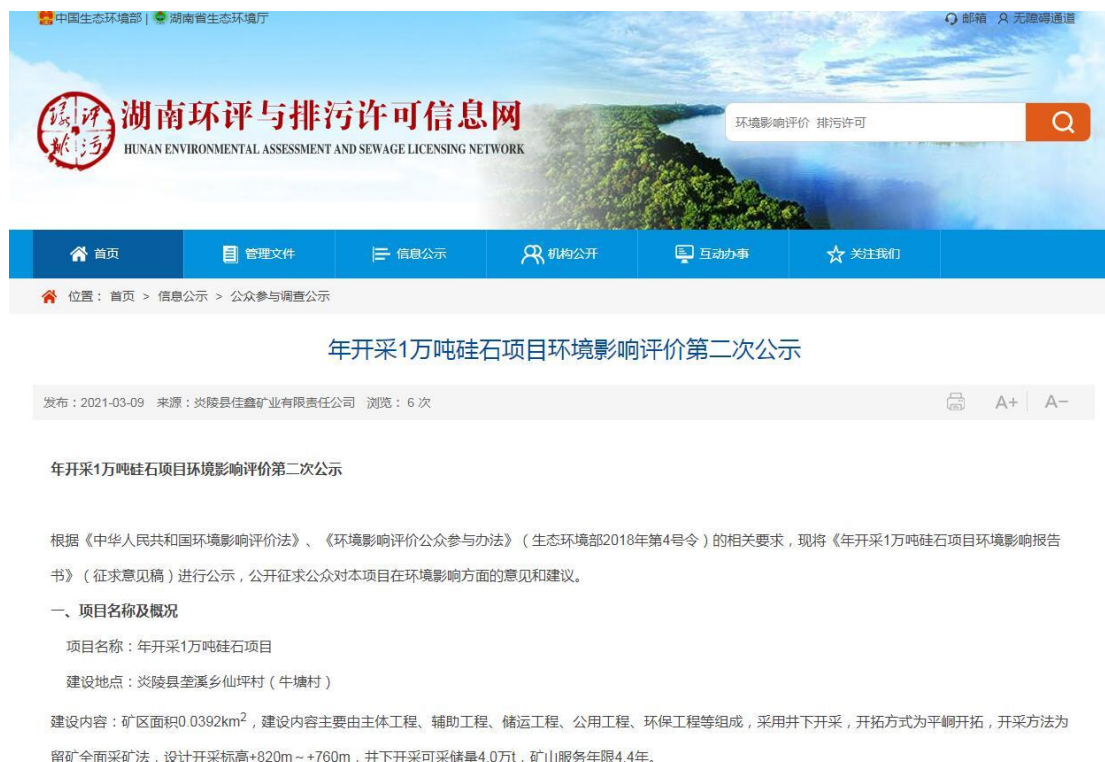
中国生态环境部 | 湖南省生态环境厅

邮箱 无障碍通道

环评
排污

湖南环评与排污许可信息网
HUNAN ENVIRONMENTAL ASSESSMENT AND SEWAGE LICENSING NETWORK

环境影响评价 排污许可

首页 管理文件 信息公示 机构公开 互动办事 关注我们

位置： 首页 > 信息公示 > 公众参与调查公示

年开采1万吨硅石项目环境影响评价第二次公示

发布：2021-03-09 来源：炎陵县佳鑫矿业有限责任公司 浏览： 6 次

A+ A−

年开采1万吨硅石项目环境影响评价第二次公示

根据《中华人民共和国环境影响评价法》、《环境影响评价公众参与办法》（生态环境部2018年第4号令）的相关要求，现将《年开采1万吨硅石项目环境影响报告书》（征求意见稿）进行公示，公开征求公众对本项目在环境影响方面的意见和建议。

一、项目名称及概况

项目名称：年开采1万吨硅石项目

建设地点：炎陵县垄溪乡仙坪村（牛塘村）

建设内容：矿区面积0.0392km$^2$，建设内容主要由主体工程、辅助工程、储运工程、公用工程、环保工程等组成，采用井下开采，开拓方式为平峒开拓，开采方法为留矿全面采矿法，设计开采标高+820m～+760m，井下开采可采储量4.0万t，矿山服务年限4.4年。